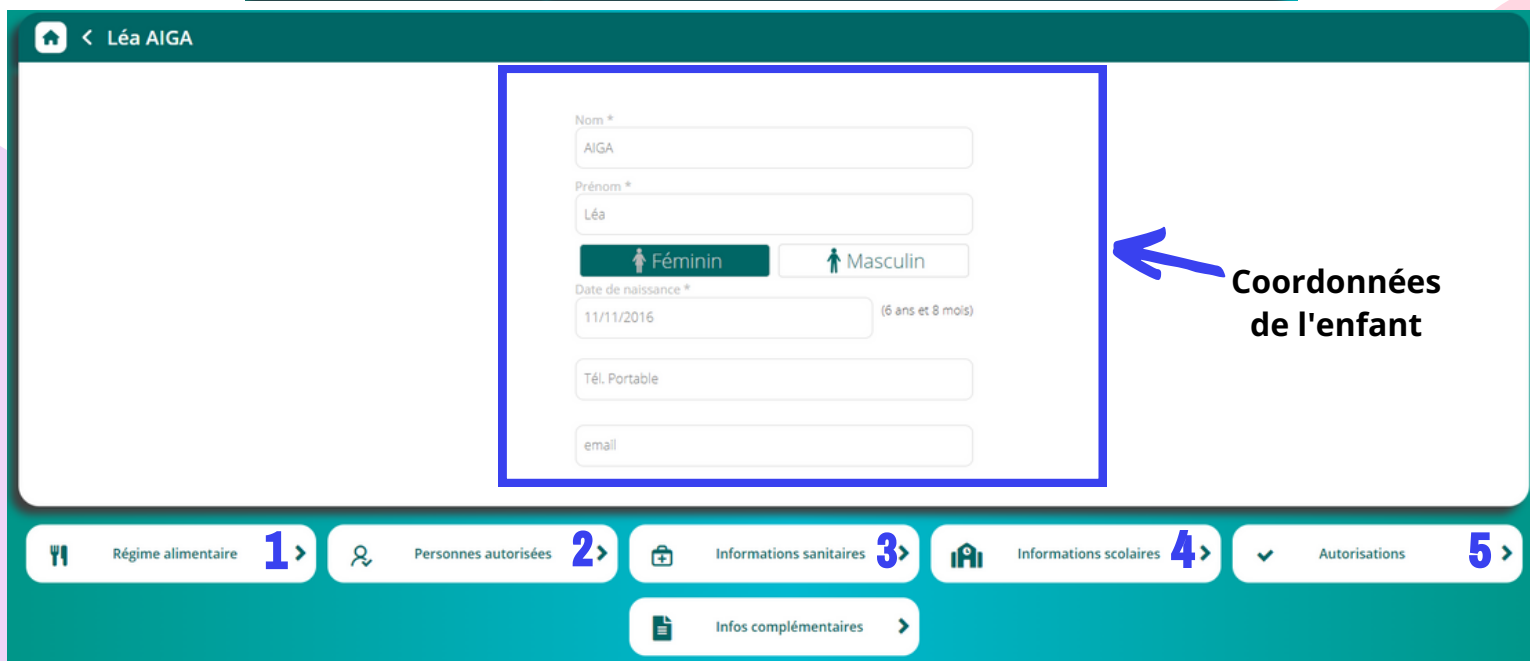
Léa AIGA

Nom *
AIGA
Prénom *
Léa
Féminin
Masculin
Date de naissance *
11/11/2016
(6 ans et 8 mois)
Tél. Portable
email

Coordonnées de l'enfant

Régime alimentaire 1
Personnes autorisées 2
Informations sanitaires 3
Informations scolaires 4
Autorisations 5
Infos complémentaires